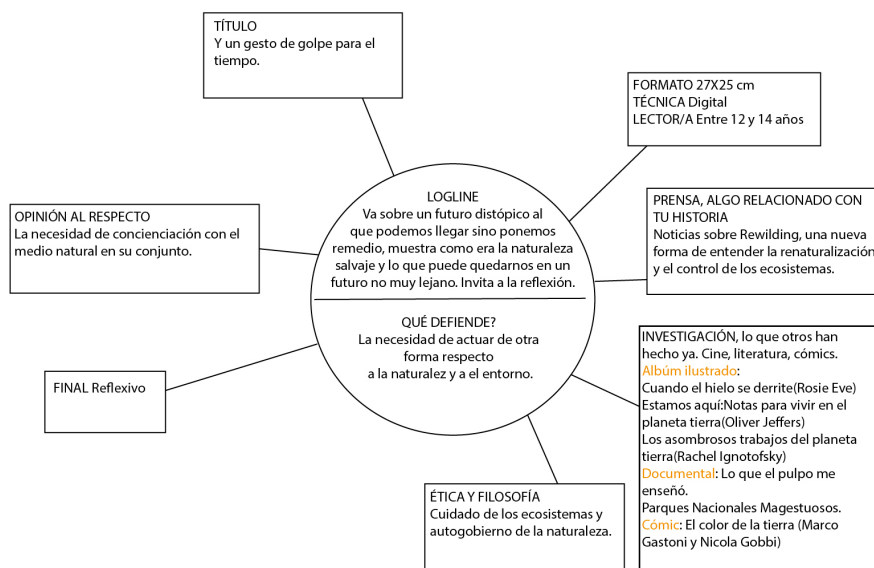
TÍTULO
Y un gesto de golpe para el tiempo.

FORMATO 27X25 cm
TÉCNICA Digital
LECTOR/A Entre 12 y 14 años

OPINIÓN AL RESPECTO
La necesidad de concienciación con el medio natural en su conjunto.

LOGLINE
Va sobre un futuro distópico al que podemos llegar sino ponemos remedio, muestra como era la naturaleza salvaje y lo que puede quedarnos en un futuro no muy lejano. Invita a la reflexión.

QUÉ DEFIENDE?
La necesidad de actuar de otra forma respecto a la naturalez y a el entorno.

PRENSA, ALGO RELACIONADO CON TU HISTORIA
Noticias sobre Rewilding, una nueva forma de entender la renaturalización y el control de los ecosistemas.

FINAL Reflexivo

INVESTIGACIÓN, lo que otros han hecho ya. Cine, literatura, cómics.
Album ilustrado:
Cuando el hielo se derrite(Rosie Eve)
Estamos aquí:Notas para vivir en el planeta tierra(Oliver Jeffers)
Los asombrosos trabajos del planeta tierra(Rachel Ignotofsky)
Documental: Lo que el pulpo me enseñó.
Parques Nacionales Magestuosos.
Cómic: El color de la tierra (Marco Gastoni y Nicola Gobbi)

ÉTICA Y FILOSOFÍA
Cuidado de los ecosistemas y autogobierno de la naturaleza.